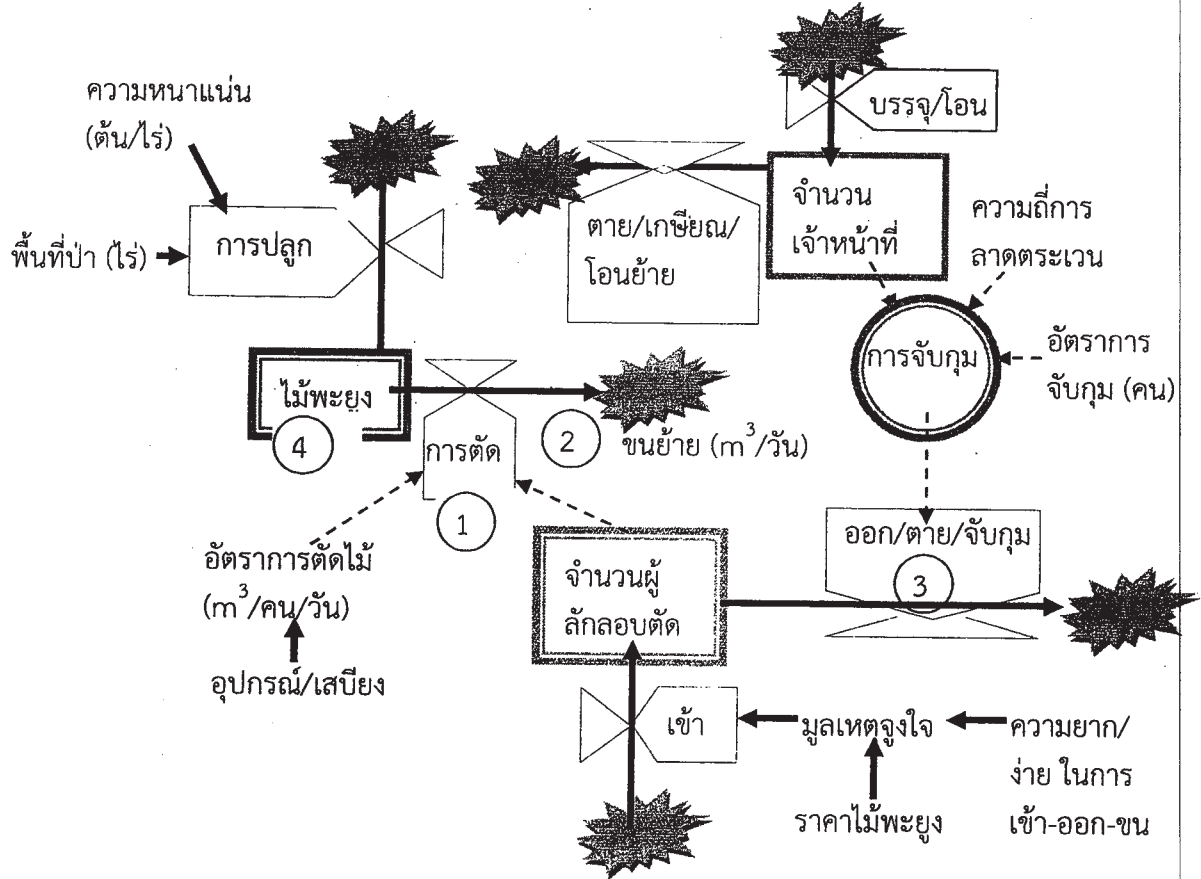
ความหนาแน่น (ต้น/ไร่)

พื้นที่ป่า (ไร่)

การปลูก

บรรจุ/โอน

ตาย/เกษียณ/โอนย้าย

จำนวนเจ้าหน้าที่

ความถี่การลาดตระเวน

การจับกุม

อัตราการจับกุม (คน)

ไม้พะยูง

4

การตัด

2

ขนย้าย ($m^3$/วัน)

1

อัตราการตัดไม้ ($m^3$/คน/วัน)

อุปกรณ์/เสบียง

จำนวนผู้ลักลอบตัด

ออก/ตาย/จับกุม

3

เข้า

มูลเหตุจูงใจ

ความยาก/ง่าย ในการเข้า-ออก-ขน

ราคาไม้พะยูง